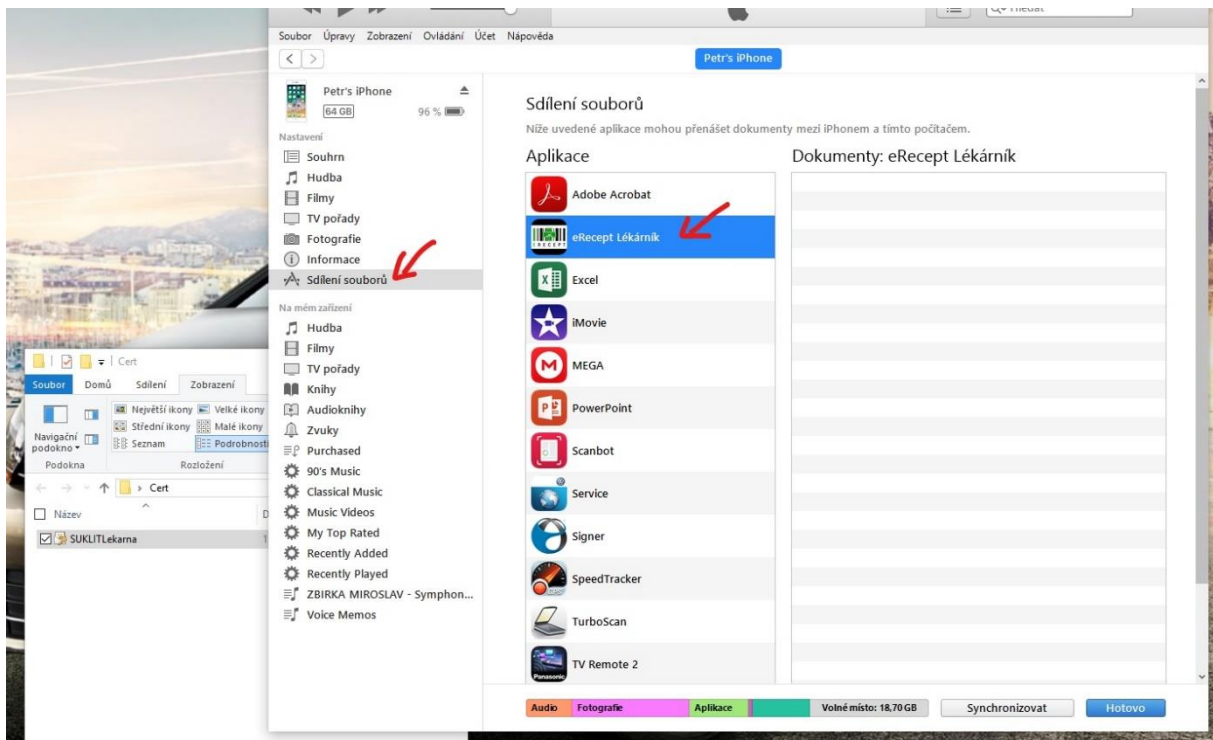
Hledat

Soubor Úpravy Zobrazení Ovládání Účet Nápověda

Petr's iPhone

Petr's iPhone
64 GB 96 %

Nastavení
Souhrn
Hudba
Filmy
TV pořady
Fotografie
Informace
Sdílení souborů

Na mém zařízení
Hudba
Filmy
TV pořady
Knihy
Audioknihy
Zvuky
Purchased
90's Music
Classical Music
Music Videos
My Top Rated
Recently Added
Recently Played
ZBIRKA MIROSLAV - Symphon...
Voice Memos

Sdílení souborů
Níže uvedené aplikace mohou přenášet dokumenty mezi iPhonem a tímto počítačem.

Aplikace
Adobe Acrobat
eRecept Lékárník
Excel
iMovie
MEGA
PowerPoint
Scanbot
Service
Signer
SpeedTracker
TurboScan
TV Remote 2

Dokumenty: eRecept Lékárník

Audio Fotografie Aplikace Volné místo: 18,70 GB
Synchronizovat
Hotovo

Cert
Soubor Domů Sdílení Zobrazení
Navigační podokno
Největší ikony Velké ikony
Střední ikony Malé ikony
Seznam Podrobnosti
Podokna Rozložení
› Cert
Název
SUKLITLekarna